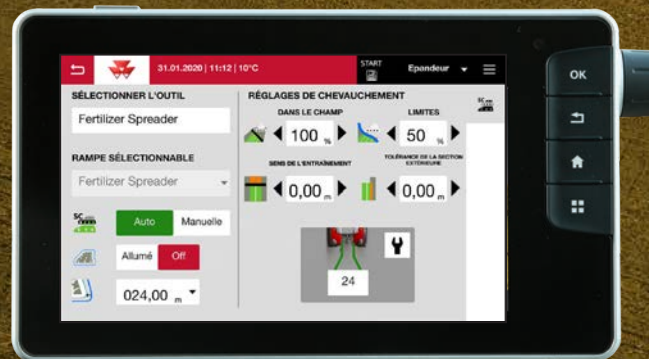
31.01.2020 | 11:12 | 10°C

START

Epandeur

SÉLECTIONNER L'OUTIL

Fertilizer Spreader

RAMPE SÉLECTIONNABLE

Fertilizer Spreader

SC

Auto

Manuelle

Allumé

Off

024,00 m

RÉGLAGES DE CHEVAUCHEMENT

DANS LE CHAMP

100 %

LIMITES

50 %

SC

SENS DE L'ENTRAÎNEMENT

0,00 m

TOLÉRANCE DE LA SECTION EXTÉRIEURE

0,00 m

24

OK